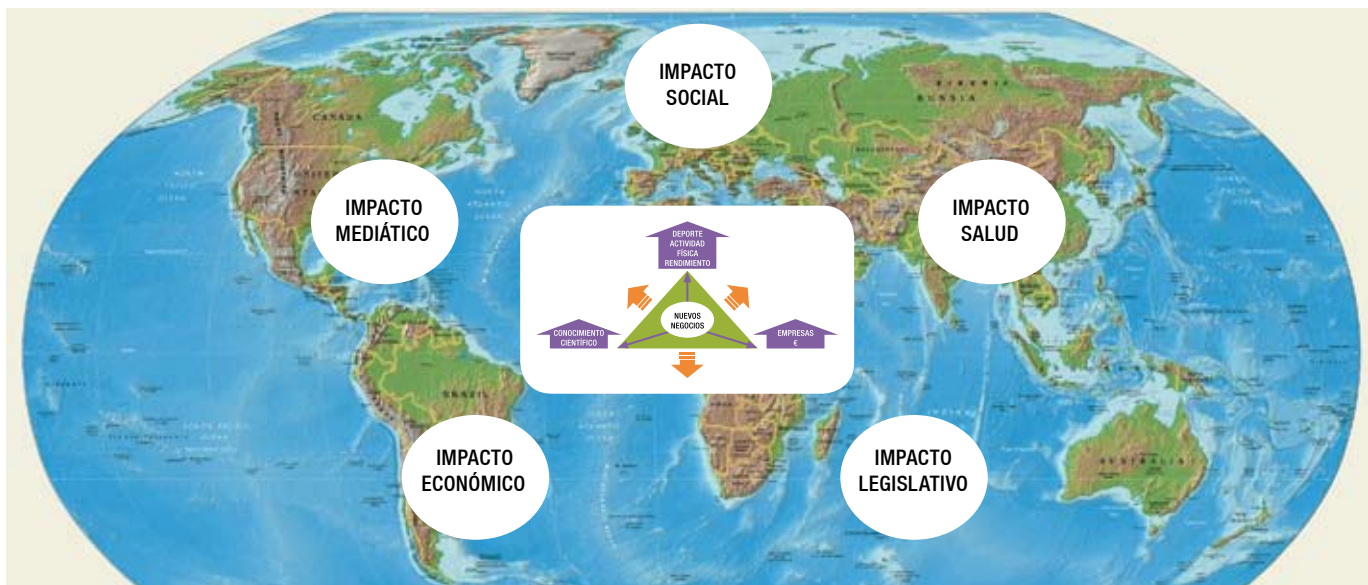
IMPACTO SOCIAL

IMPACTO MEDIÁTICO

IMPACTO SALUD

DEPORTE ACTIVIDAD FÍSICA RENDIMIENTO

NUEVOS NEGOCIOS

CONOCIMIENTO CIENTÍFICO

EMPRESAS €

IMPACTO ECONÓMICO

IMPACTO LEGISLATIVO

CANADA

RUSSIA

BRAZIL

AUSTRALIA